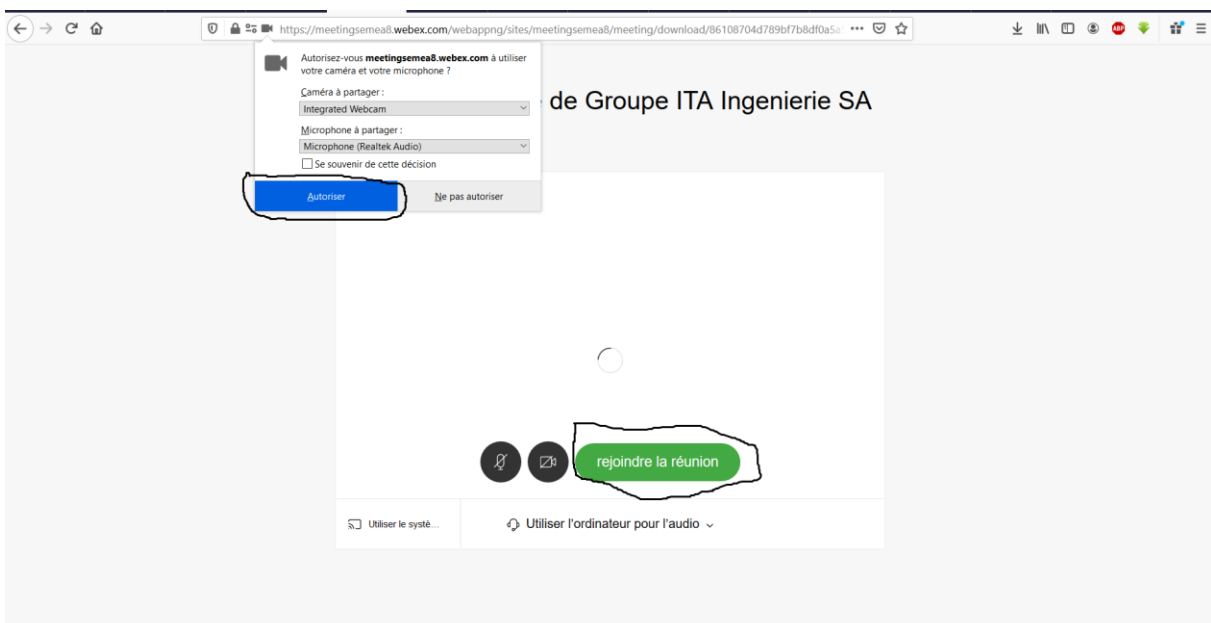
https://meetingsemea8.webex.com/webappng/sites/meetingsemea8/meeting/download/86108704d789bf7b8df0a5

Autorisez-vous **meetingsemea8.webex.com** à utiliser votre caméra et votre microphone ?

Caméra à partager :

Integrated Webcam

Microphone à partager :

Microphone (Realtek Audio)

Se souvenir de cette décision

Autoriser

Ne pas autoriser

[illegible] de Groupe ITA Ingenierie SA

rejoindre la réunion

Utiliser le systè...

Utiliser l'ordinateur pour l'audio